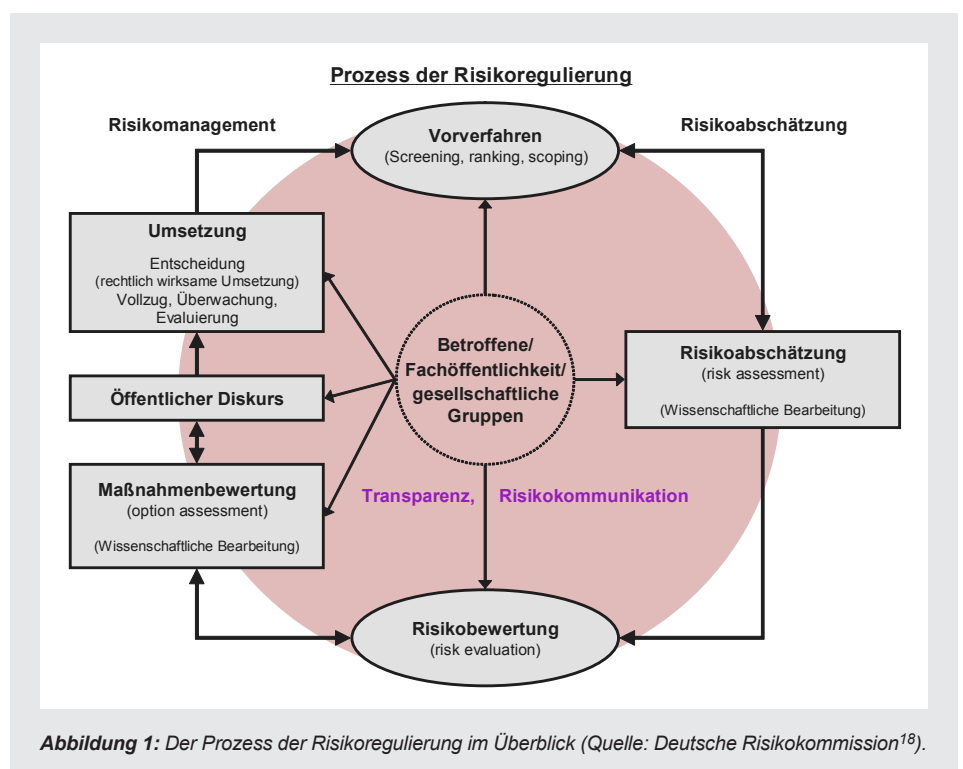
Prozess der Risikoregulierung

Risikomanagement

Risikoabschätzung

Vorverfahren
(Screening, ranking, scoping)

Umsetzung
Entscheidung
(rechtlich wirksame Umsetzung)
Vollzug, Überwachung,
Evaluierung

Betroffene/
Fachöffentlichkeit/
gesellschaftliche
Gruppen

Öffentlicher Diskurs

Risikoabschätzung
(risk assessment)
(Wissenschaftliche Bearbeitung)

Maßnahmenbewertung
(option assessment)
(Wissenschaftliche Bearbeitung)

Transparenz, Risikokommunikation

Risikobewertung
(risk evaluation)

**Abbildung 1:** *Der Prozess der Risikoregulierung im Überblick (Quelle: Deutsche Risikokommission$^{18}$).*